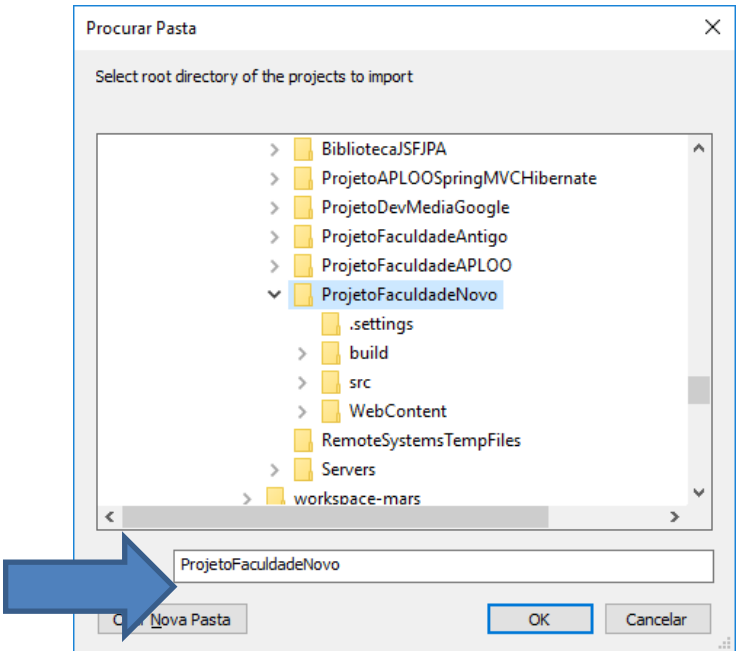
Procurar Pasta

Select root directory of the projects to import

BibliotecaJSFJPA
ProjetoAPLOOSpringMVCHibernate
ProjetoDevMediaGoogle
ProjetoFaculdadeAntigo
ProjetoFaculdadeAPLOO
ProjetoFaculdadeNovo
.settings
build
src
WebContent
RemoteSystemsTempFiles
Servers
workspace-mars

ProjetoFaculdadeNovo

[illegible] Nova Pasta
OK
Cancelar